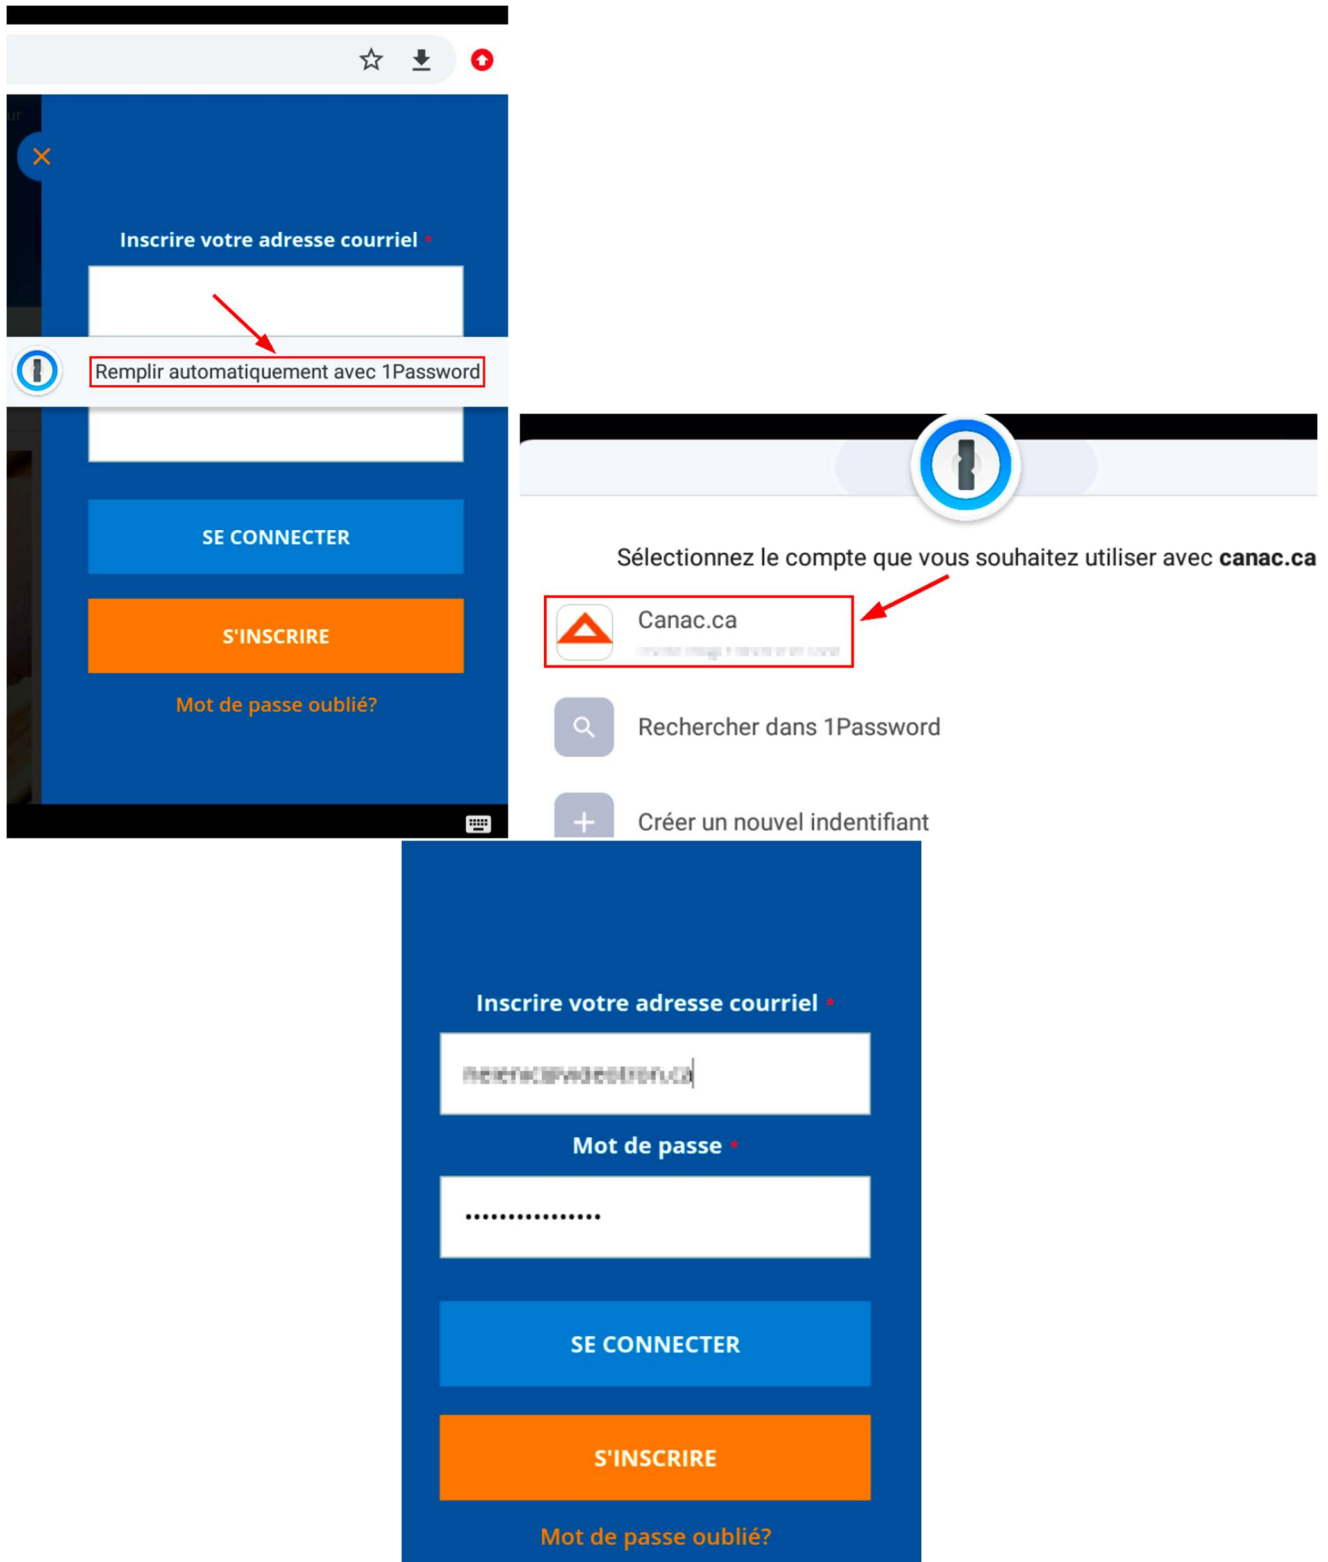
Inscrire votre adresse courriel *

Remplir automatiquement avec 1Password

SE CONNECTER

S'INSCRIRE

Mot de passe oublié?

Sélectionnez le compte que vous souhaitez utiliser avec **canac.ca**

Canac.ca
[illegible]

Rechercher dans 1Password

Créer un nouvel indentifiant

Inscrire votre adresse courriel *

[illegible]

Mot de passe *

•••••••••••••••

SE CONNECTER

S'INSCRIRE

Mot de passe oublié?